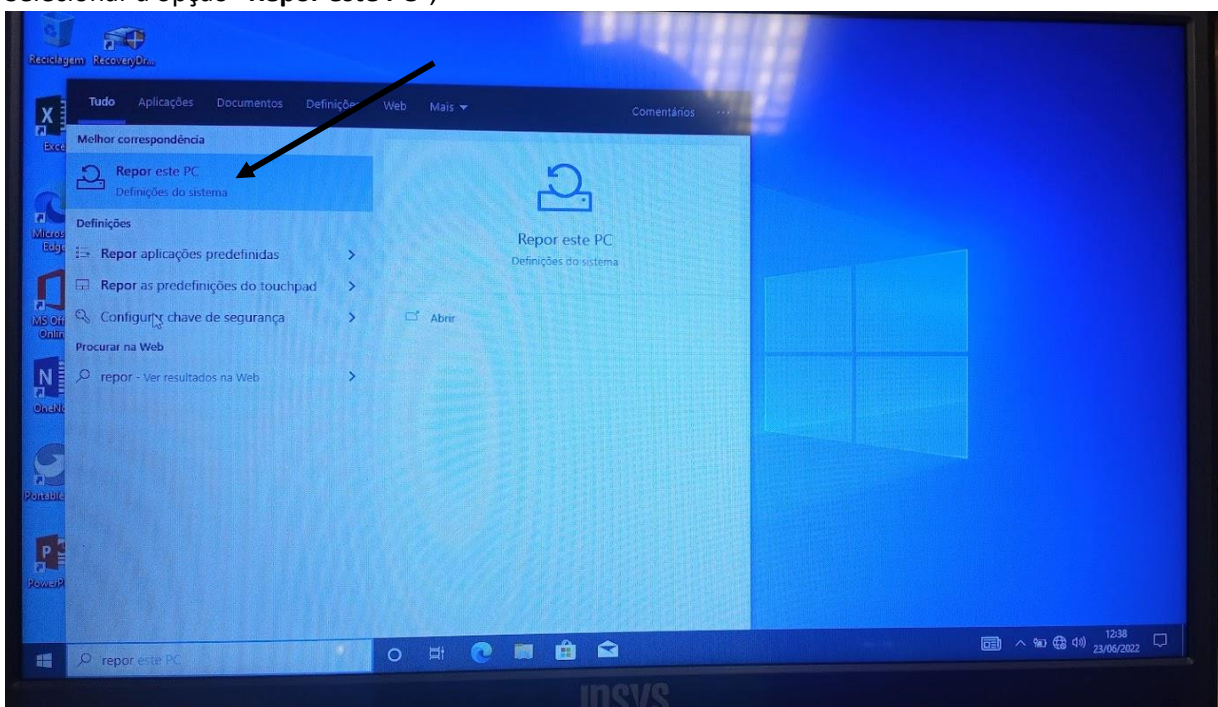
Selecionar a opção "Repor este PC";

Reciclagem RecoveryDr...

Tudo Aplicações Documentos Definições Web Mais ▾ Comentários ...

Melhor correspondência

Repor este PC
Definições do sistema

Definições

Repor aplicações predefinidas >

Repor as predefinições do touchpad >

Configurar chave de segurança >

Procurar na Web

repor - Ver resultados na Web >

Repor este PC
Definições do sistema

Abrir

Excel

Microsoft Edge

MS Office Online

OneNote

Portable

PowerPoint

repor este PC

12:38
23/06/2022

INSYS